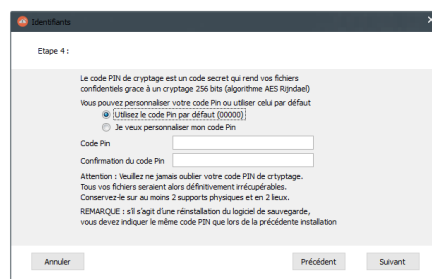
Identifiants

Etape 4 :

Le code PIN de cryptage est un code secret qui rend vos fichiers confidentiels grace à un cryptage 256 bits (algorithme AES Rijndael)

Vous pouvez personnaliser votre code Pin ou utiliser celui par défaut

Utilisez le code Pin par défaut (00000)

Je veux personnaliser mon code Pin

Code Pin

Confirmation du code Pin

Attention : Veuillez ne jamais oublier votre code PIN de crtyptage. Tous vos fichiers seraient alors définitivement irrécupérables. Conservez-le sur au moins 2 supports physiques et en 2 lieux.

REMARQUE : s'il s'agit d'une réinstallation du logiciel de sauvegarde, vous devez indiquer le même code PIN que lors de la précédente installation

Annuler

Précédent

Suivant